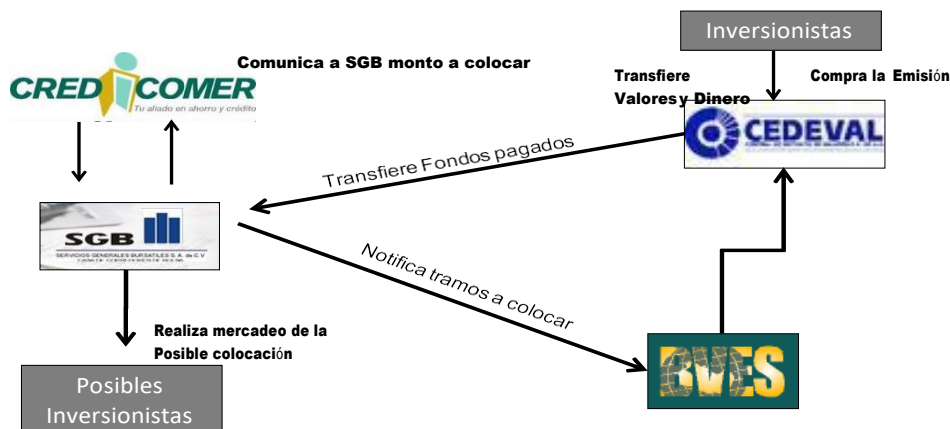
Inversionistas

CREDICOMER
Tu aliado en ahorro y crédito

Comunica a SGB monto a colocar

Transfiere Valores y Dinero

Compra la Emisión

CEDEVAL

Transfiere Fondos pagados

SGB
SERVICIOS GENERALES BURSATILES S. A. de C.V.

Notifica tramos a colocar

Realiza mercadeo de la Posible colocación

Posibles Inversionistas

BVES